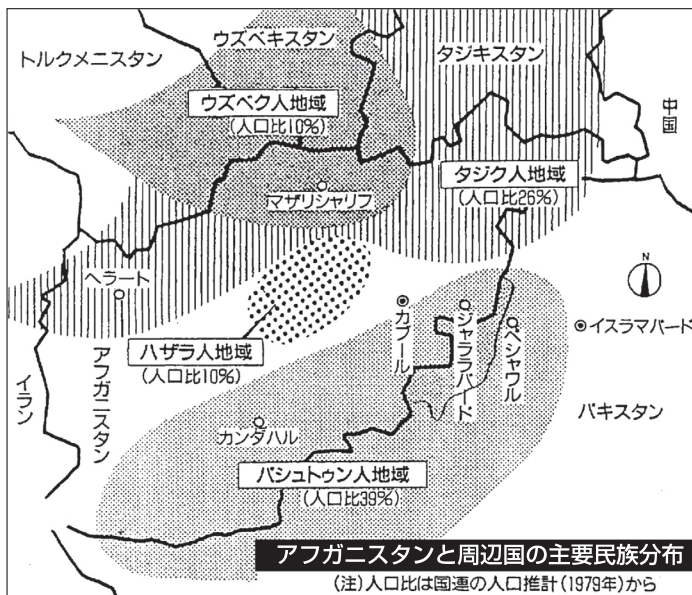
トルクメニスタン

ウズベキスタン

タジキスタン

中国

ウズベク人地域
(人口比10%)

マザリシャリフ

タジク人地域
(人口比26%)

ヘラート

カブール

ジャララバード

ペシャワル

N

イスラマバード

ハザラ人地域
(人口比10%)

アフガニスタン

イラン

カンダハル

パキスタン

パシュトゥン人地域
(人口比39%)

アフガニスタンと周辺国の主要民族分布

(注)人口比は国連の人口推計(1979年)から